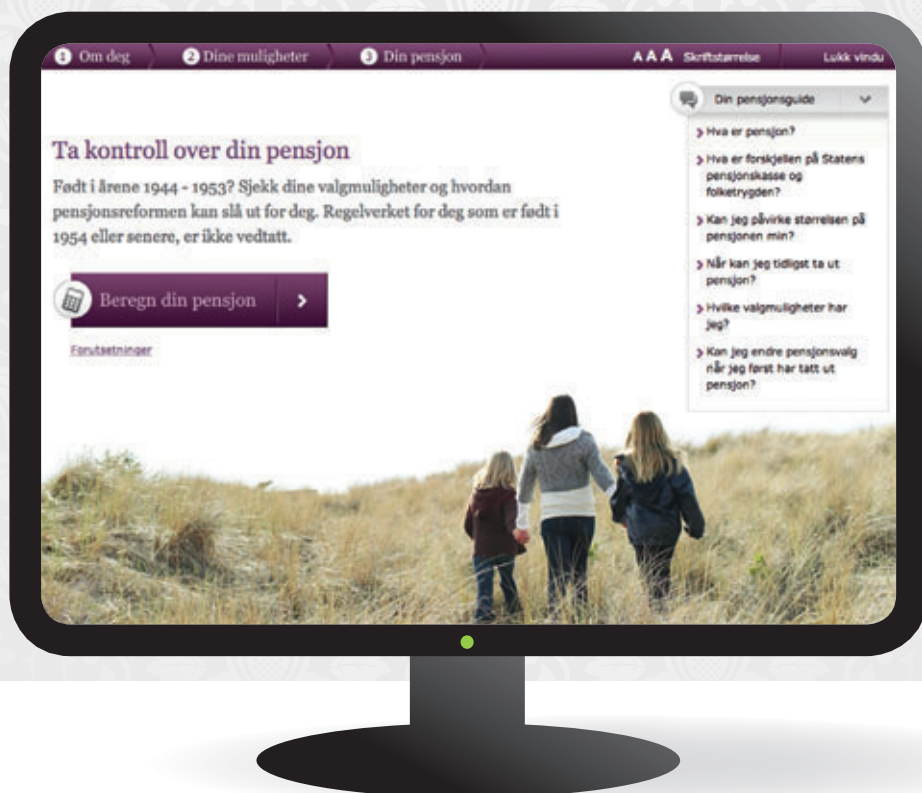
1 Om deg
2 Dine muligheter
3 Din pensjon
A A A Skriftstørrelse
Lukk vindu

Din pensjonsguide

> Hva er pensjon?
> Hva er forskjellen på Statens pensjonskasse og folketrygden?
> Kan jeg påvirke størrelsen på pensjonen min?
> Når kan jeg tidligst ta ut pensjon?
> Hvilke valgmuligheter har jeg?
> Kan jeg endre pensjonsvalg når jeg først har tatt ut pensjon?

Ta kontroll over din pensjon

Født i årene 1944 - 1953? Sjekk dine valgmuligheter og hvordan pensjonsreformen kan slå ut for deg. Regelverket for deg som er født i 1954 eller senere, er ikke vedtatt.

Beregn din pensjon >

Forutsetninger